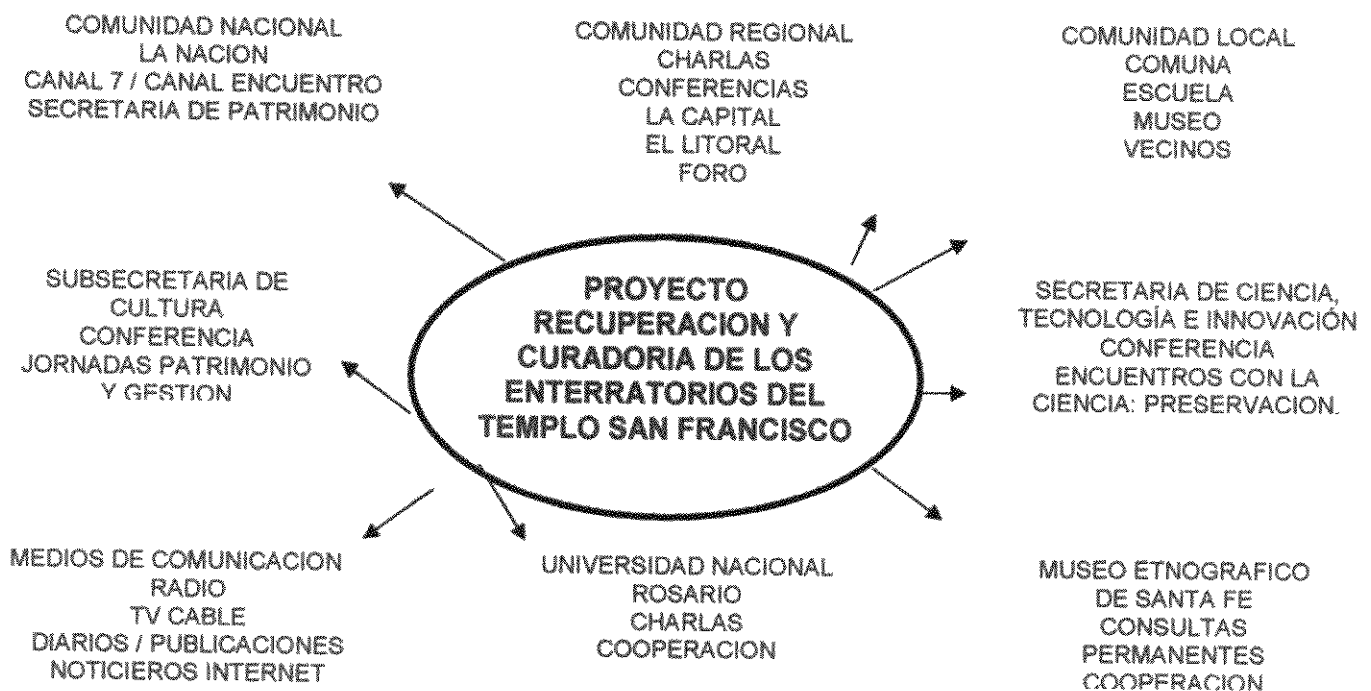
COMUNIDAD NACIONAL
LA NACION
CANAL 7 / CANAL ENCUENTRO
SECRETARIA DE PATRIMONIO

COMUNIDAD REGIONAL
CHARLAS
CONFERENCIAS
LA CAPITAL
EL LITORAL
FORO

COMUNIDAD LOCAL
COMUNA
ESCUELA
MUSEO
VECINOS

SUBSECRETARIA DE
CULTURA
CONFERENCIA
JORNADAS PATRIMONIO
Y GESTION

PROYECTO
RECUPERACION Y
CURADORIA DE LOS
ENTERRATORIOS DEL
TEMPLO SAN FRANCISCO

SECRETARIA DE CIENCIA,
TECNOLOGÍA E INNOVACIÓN
CONFERENCIA
ENCUENTROS CON LA
CIENCIA: PRESERVACION.

MEDIOS DE COMUNICACION
RADIO
TV CABLE
DIARIOS / PUBLICACIONES
NOTICIEROS INTERNET

UNIVERSIDAD NACIONAL
ROSARIO
CHARLAS
COOPERACION

MUSEO ETNOGRAFICO
DE SANTA FE
CONSULTAS
PERMANENTES
COOPERACION